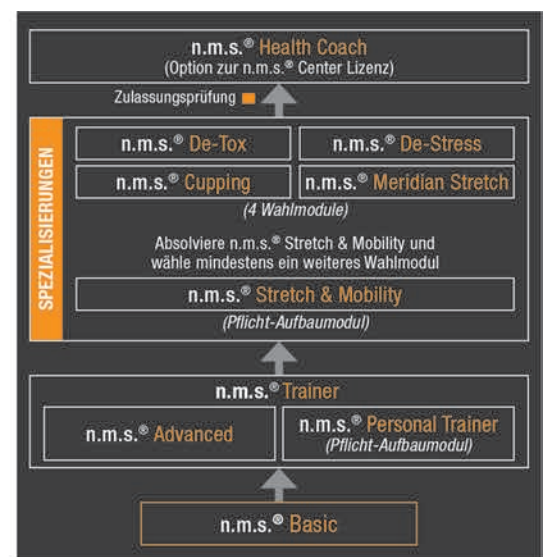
n.m.s.® Health Coach
(Option zur n.m.s.® Center Lizenz)

Zulassungsprüfung

SPEZIALISIERUNGEN

n.m.s.® De-Tox

n.m.s.® De-Stress

n.m.s.® Cupping

n.m.s.® Meridian Stretch

(4 Wahlmodule)

Absolviere n.m.s.® Stretch & Mobility und wähle mindestens ein weiteres Wahlmodul

n.m.s.® Stretch & Mobility
(Pflicht-Aufbaumodul)

n.m.s.® Trainer

n.m.s.® Advanced

n.m.s.® Personal Trainer
(Pflicht-Aufbaumodul)

n.m.s.® Basic